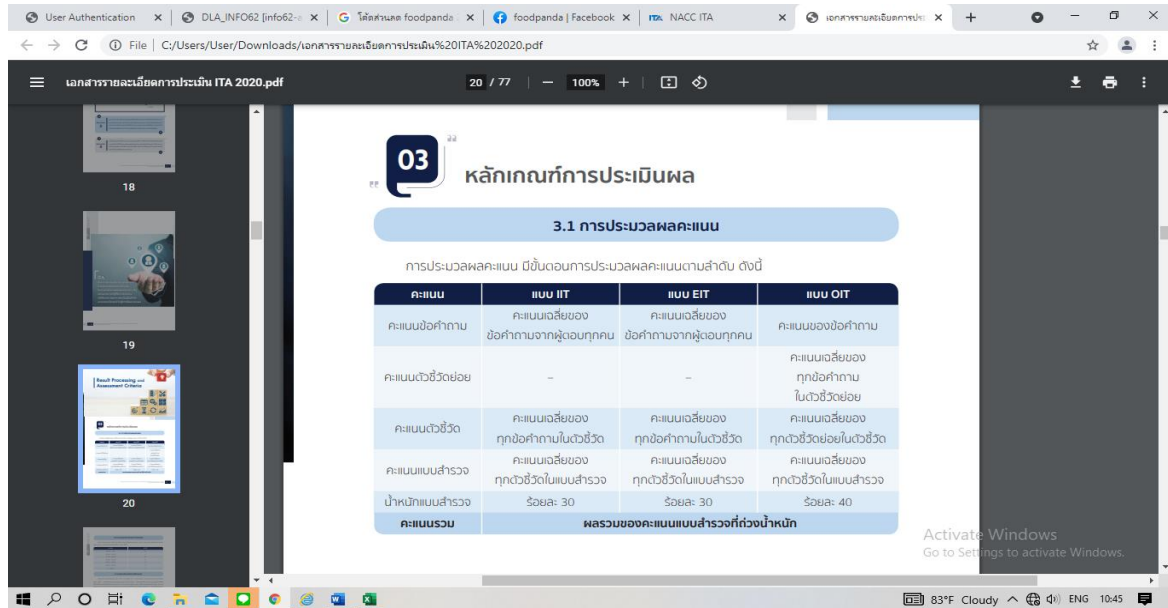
User Authentication × | DLA_INFO62 [info62-× | โค้ดส่วนลด foodpanda × | foodpanda | Facebook × | NACC ITA × | เอกสารรายละเอียดการประเมิ × | +

File | C:/Users/User/Downloads/เอกสารรายละเอียดการประเมิน%20ITA%202020.pdf

เอกสารรายละเอียดการประเมิน ITA 2020.pdf   20 / 77 | — 100% +

18

19

Result Processing and Assessment Criteria

20

03

หลักเกณฑ์การประเมินผล

3.1 การประมวลผลคะแนน

การประมวลผลคะแนน มีขั้นตอนการประมวลผลคะแนนตามลำดับ ดังนี้

| คะแนน | แบบ IIT | แบบ EIT | แบบ OIT |
|---|---|---|---|
| คะแนนข้อคำถาม | คะแนนเฉลี่ยของข้อคำถามจากผู้ตอบทุกคน | คะแนนเฉลี่ยของข้อคำถามจากผู้ตอบทุกคน | คะแนนของข้อคำถาม |
| คะแนนตัวชี้วัดย่อย | – | – | คะแนนเฉลี่ยของทุกข้อคำถามในตัวชี้วัดย่อย |
| คะแนนตัวชี้วัด | คะแนนเฉลี่ยของทุกข้อคำถามในตัวชี้วัด | คะแนนเฉลี่ยของทุกข้อคำถามในตัวชี้วัด | คะแนนเฉลี่ยของทุกตัวชี้วัดย่อยในตัวชี้วัด |
| คะแนนแบบสำรวจ | คะแนนเฉลี่ยของทุกตัวชี้วัดในแบบสำรวจ | คะแนนเฉลี่ยของทุกตัวชี้วัดในแบบสำรวจ | คะแนนเฉลี่ยของทุกตัวชี้วัดในแบบสำรวจ |
| น้ำหนักแบบสำรวจ | ร้อยละ 30 | ร้อยละ 30 | ร้อยละ 40 |
| คะแนนรวม | ผลรวมของคะแนนแบบสำรวจที่ถ่วงน้ำหนัก | | |

Activate Windows
Go to Settings to activate Windows.

83°F Cloudy ENG 10:45